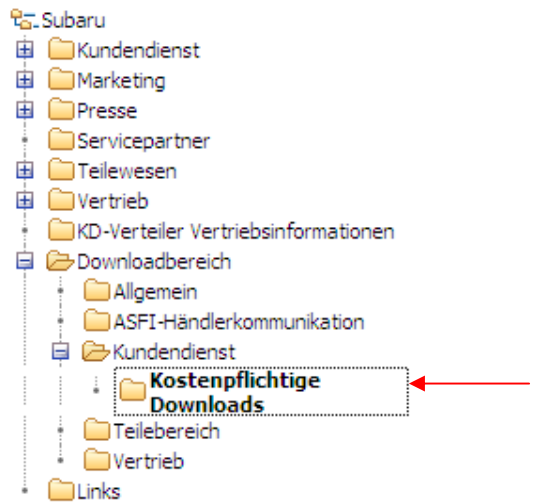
Subaru
Kundendienst
Marketing
Presse
Servicepartner
Teilewesen
Vertrieb
KD-Verteiler Vertriebsinformationen
Downloadbereich
Allgemein
ASFI-Händlerkommunikation
Kundendienst
Kostenpflichtige Downloads
Teilebereich
Vertrieb
Links